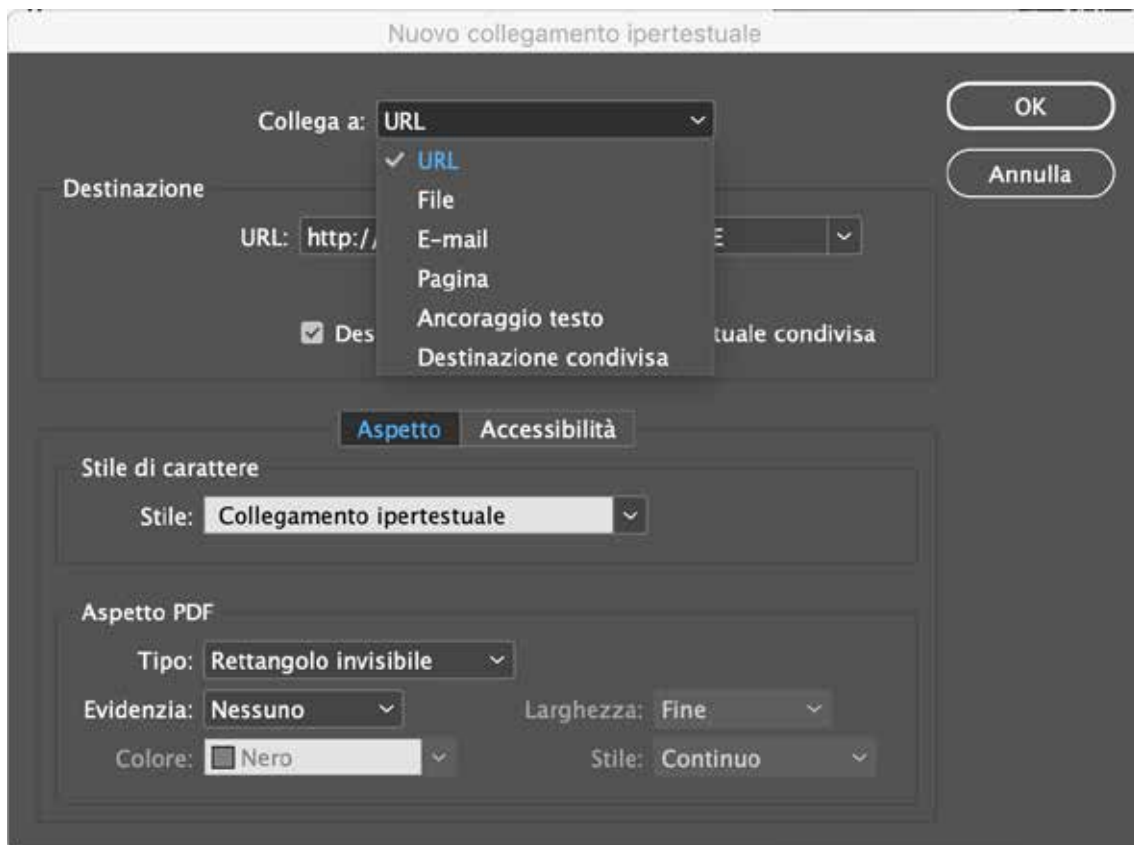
Nuovo collegamento ipertestuale

Collega a: URL

✓ URL
File
E-mail
Pagina
Ancoraggio testo
Destinazione condivisa

OK

Annulla

Destinazione

URL: http:/ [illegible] E

Des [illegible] tuale condivisa

Aspetto | Accessibilità

Stile di carattere

Stile: Collegamento ipertestuale

Aspetto PDF

Tipo: Rettangolo invisibile

Evidenzia: Nessuno

Larghezza: Fine

Colore: Nero

Stile: Continuo